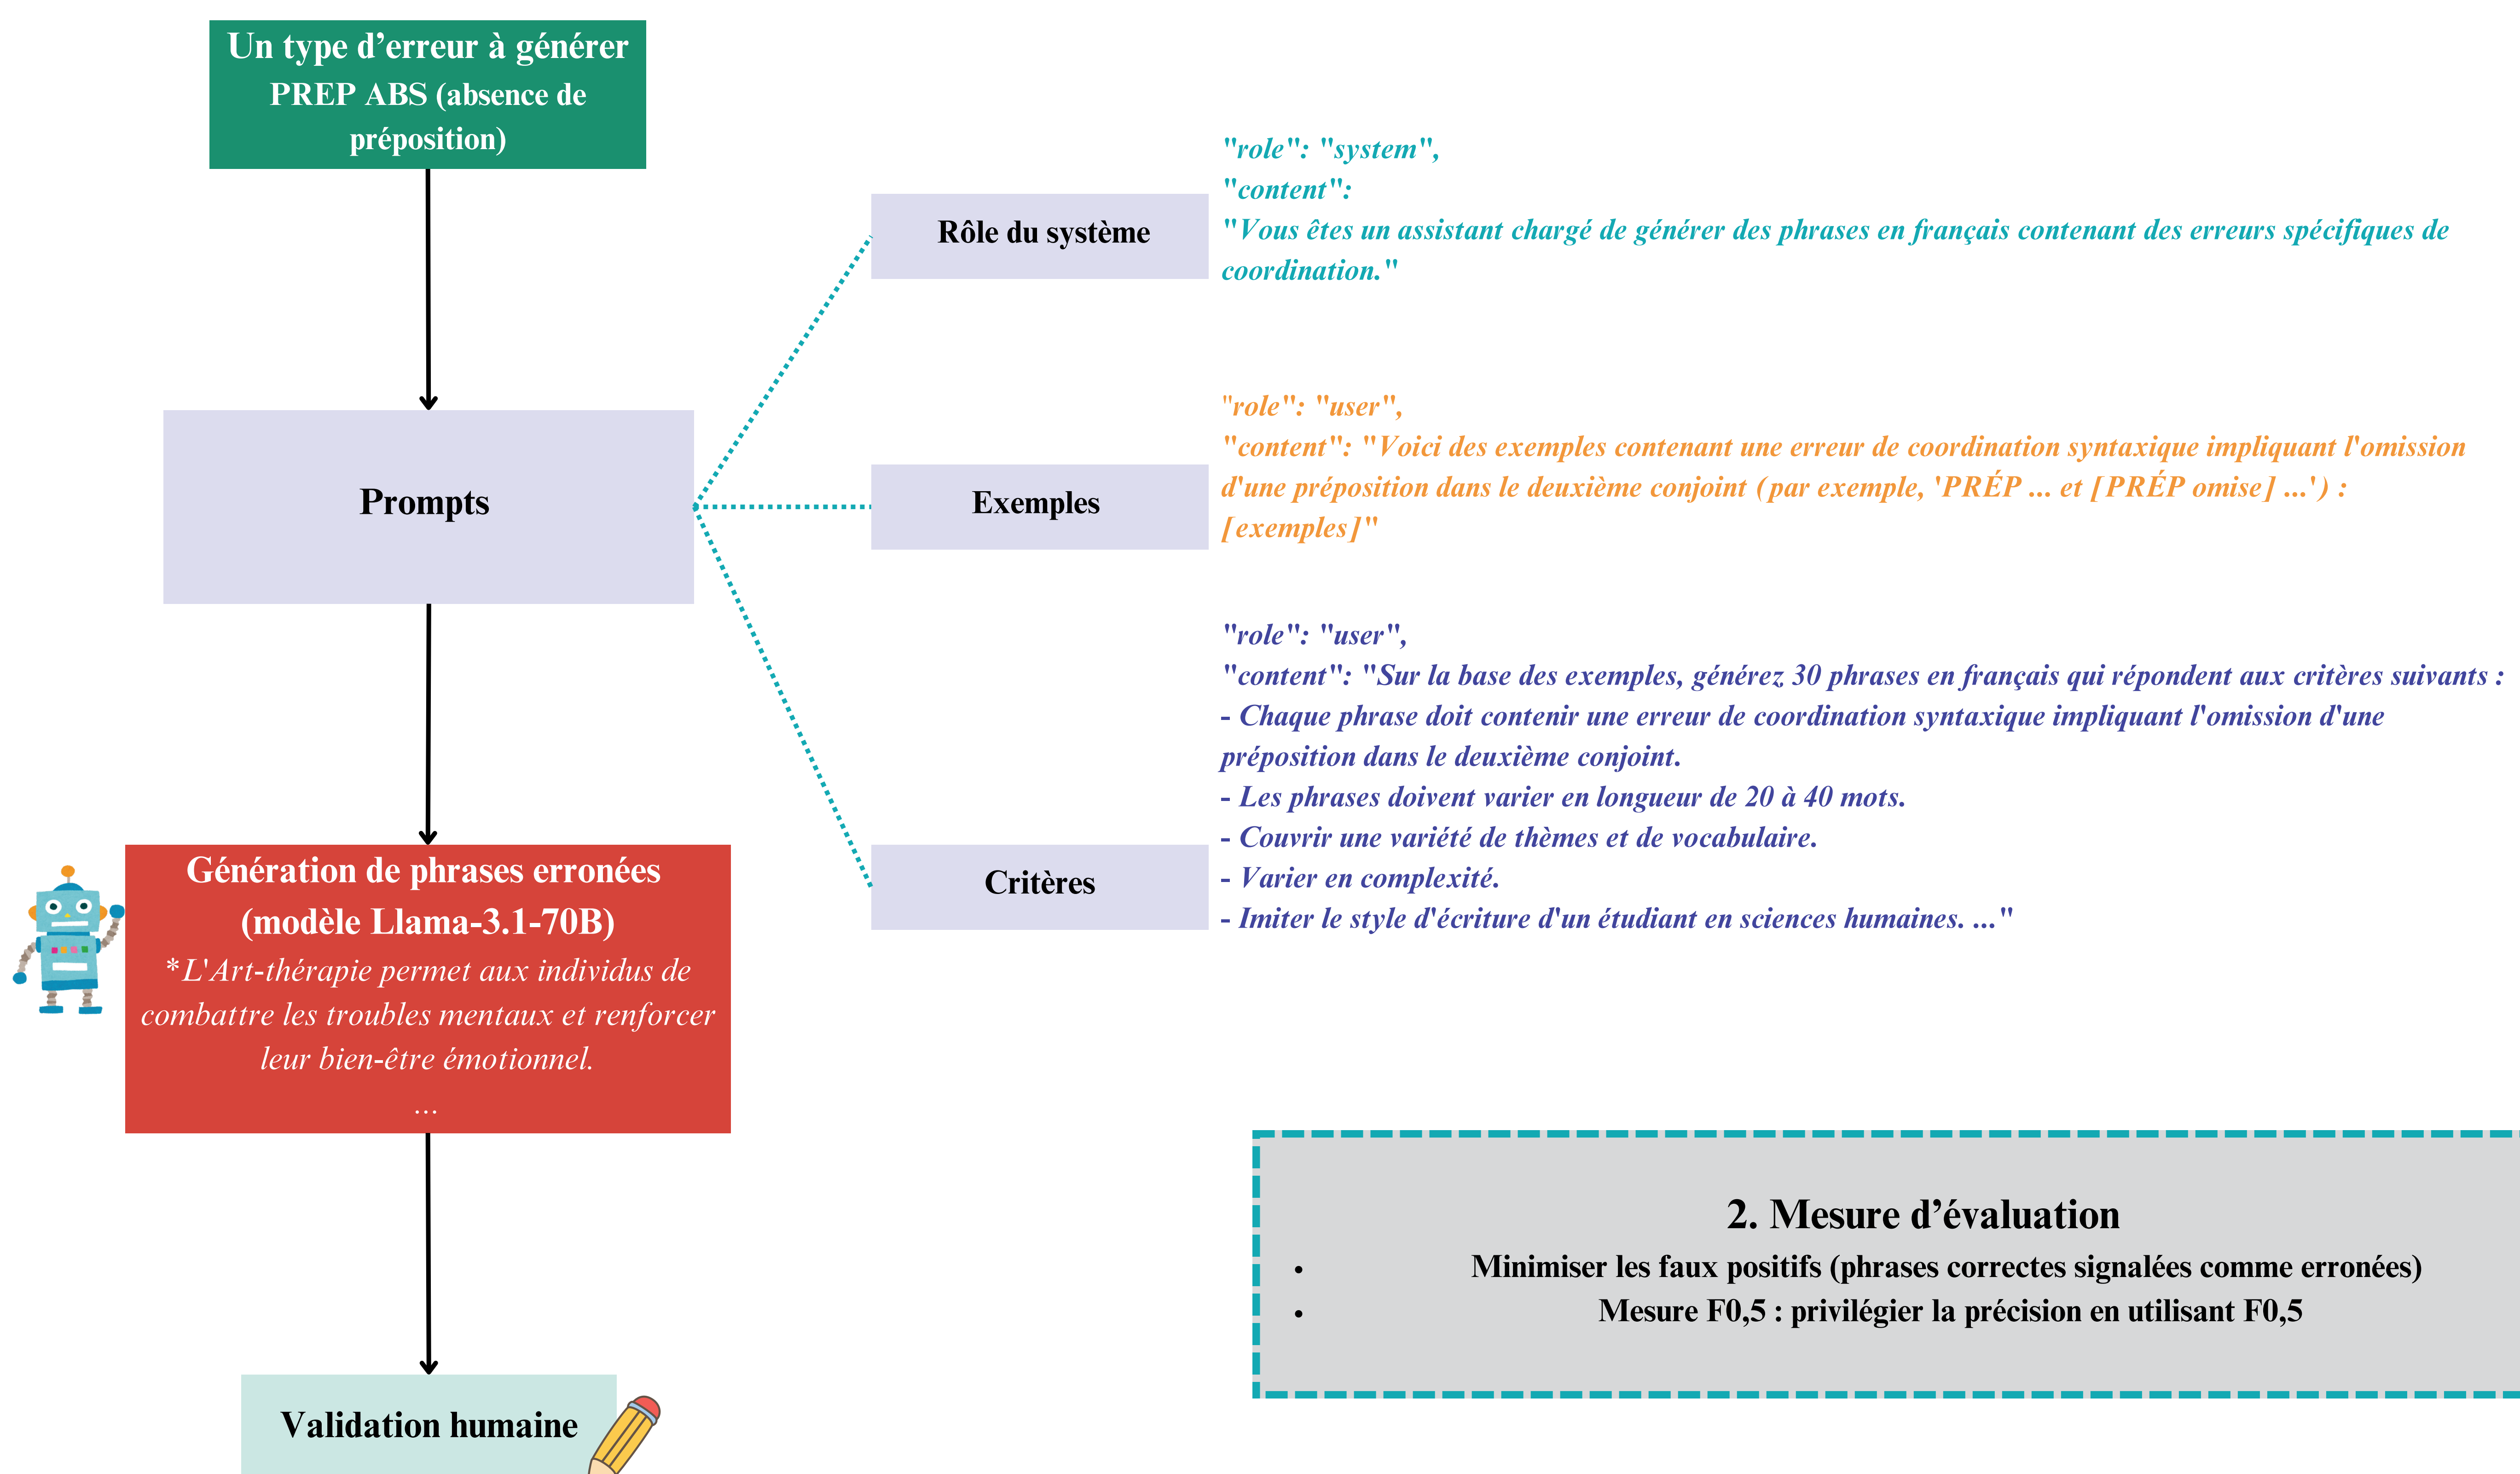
Un type d’erreur à générer
PREP ABS (absence de préposition)

Prompts

Rôle du système

"role": "system",
"content":
"Vous êtes un assistant chargé de générer des phrases en français contenant des erreurs spécifiques de coordination."

Exemples

"role": "user",
"content": "Voici des exemples contenant une erreur de coordination syntaxique impliquant l'omission d'une préposition dans le deuxième conjoint (par exemple, 'PRÉP ... et [PRÉP omise] ...') : [exemples]"

Critères

"role": "user",
"content": "Sur la base des exemples, générez 30 phrases en français qui répondent aux critères suivants :
- Chaque phrase doit contenir une erreur de coordination syntaxique impliquant l'omission d'une préposition dans le deuxième conjoint.
- Les phrases doivent varier en longueur de 20 à 40 mots.
- Couvrir une variété de thèmes et de vocabulaire.
- Varier en complexité.
- Imiter le style d'écriture d'un étudiant en sciences humaines. ..."

Génération de phrases erronées (modèle Llama-3.1-70B)
*L'Art-thérapie permet aux individus de combattre les troubles mentaux et renforcer leur bien-être émotionnel.
...

Validation humaine

2. Mesure d’évaluation
• Minimiser les faux positifs (phrases correctes signalées comme erronées)
• Mesure F0,5 : privilégier la précision en utilisant F0,5